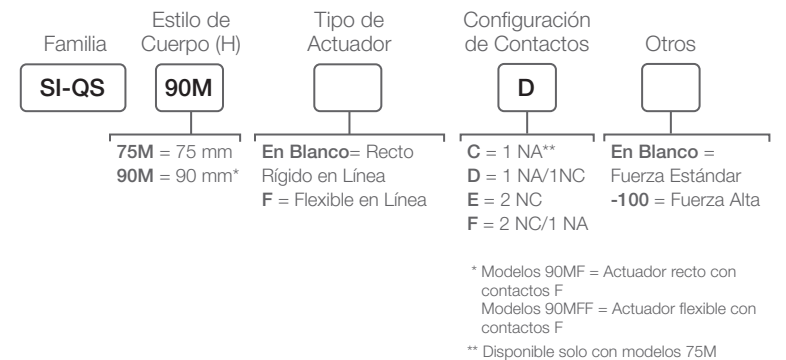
Familia

Estilo de Cuerpo (H)

Tipo de Actuador

Configuración de Contactos

Otros

SI-QS

90M

D

**75M** = 75 mm
**90M** = 90 mm*

**En Blanco**= Recto Rígido en Línea
**F** = Flexible en Línea

**C** = 1 NA**
**D** = 1 NA/1NC
**E** = 2 NC
**F** = 2 NC/1 NA

**En Blanco** = Fuerza Estándar
**-100** = Fuerza Alta

* Modelos 90MF = Actuador recto con contactos F
Modelos 90MFF = Actuador flexible con contactos F

** Disponible solo con modelos 75M